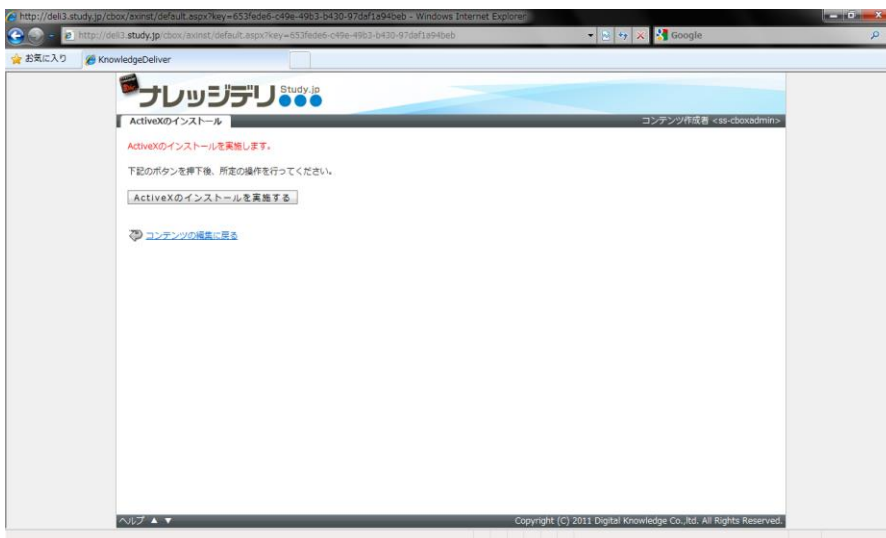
http://deli3.study.jp/cbox/axinst/default.aspx?key=653fede6-c49e-49b3-b430-97daf1a94beb - Windows Internet Explorer

http://deli3.study.jp/cbox/axinst/default.aspx?key=653fede6-c49e-49b3-b430-97daf1a94beb

Google

お気に入り

KnowledgeDeliver

ナレッジデリ Study.jp

ActiveXのインストール

コンテンツ作成者 <ss-cboxadmin>

ActiveXのインストールを実施します。

下記のボタンを押下後、所定の操作を行ってください。

ActiveXのインストールを実施する

コンテンツの編集に戻る

ヘルプ ▲ ▼

Copyright (C) 2011 Digital Knowledge Co.,ltd. All Rights Reserved.